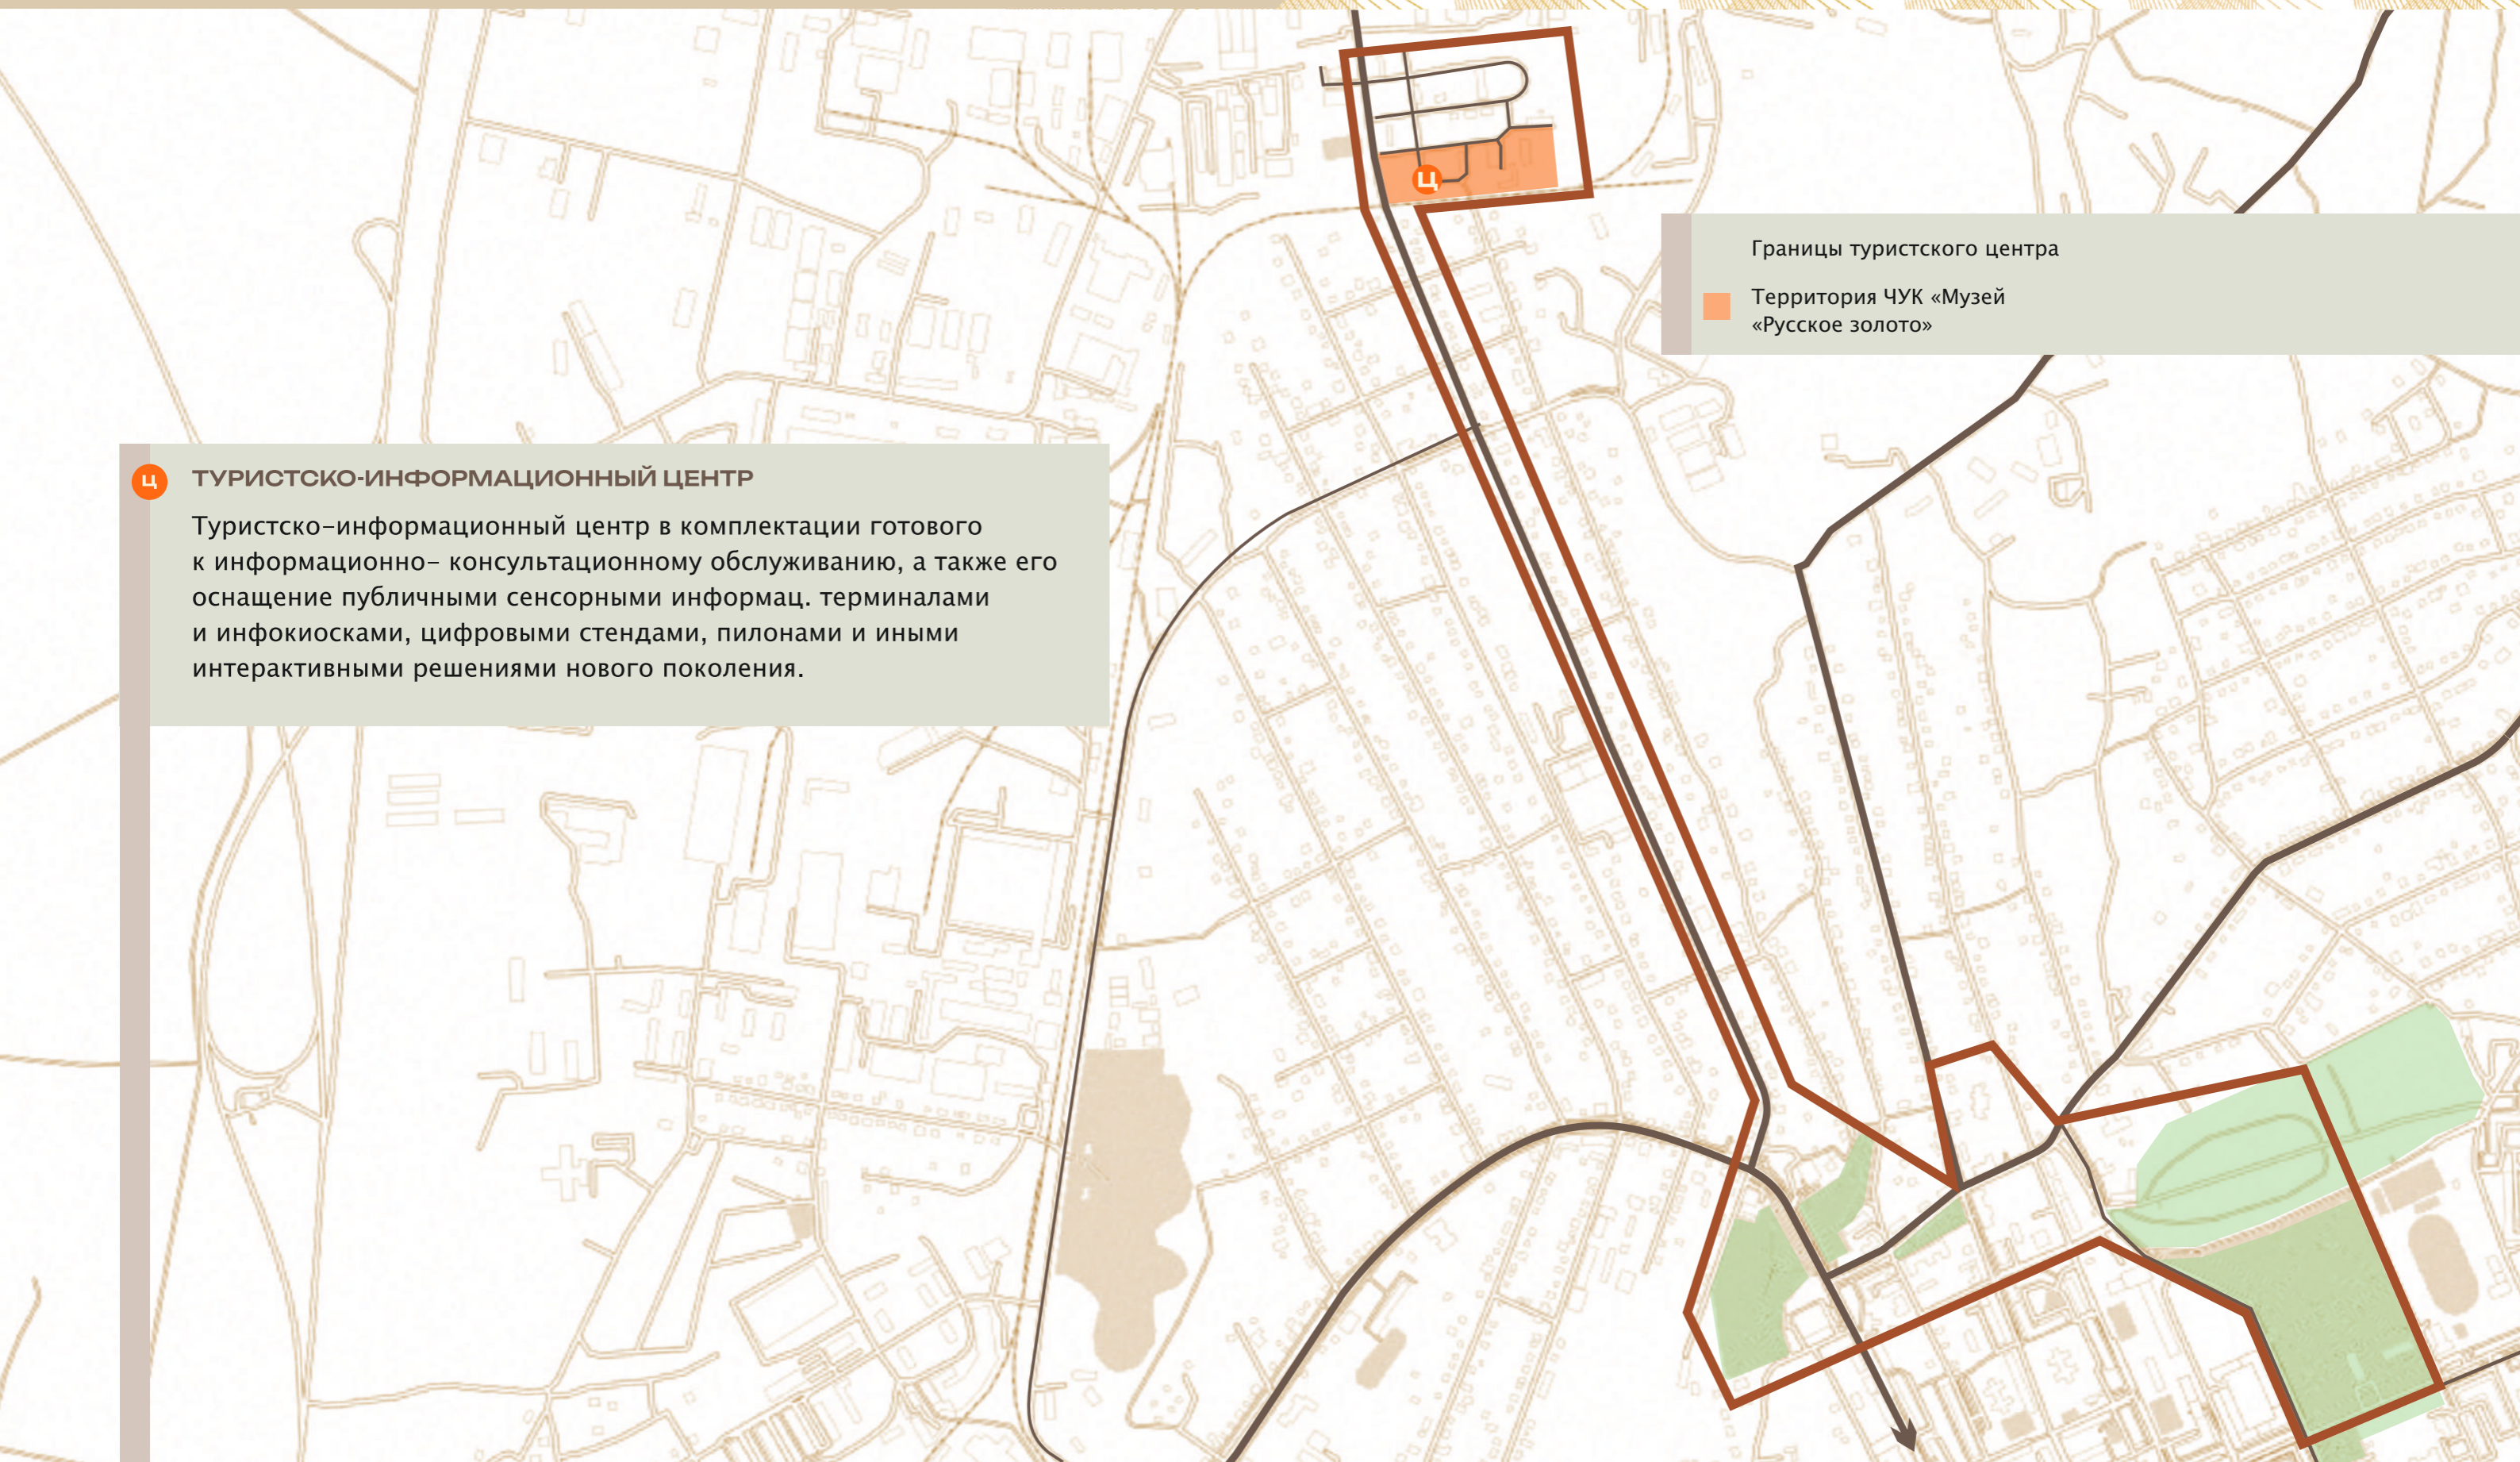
Ц

Границы туристского центра

Территория ЧУК «Музей «Русское золото»

Ц ТУРИСТСКО-ИНФОРМАЦИОННЫЙ ЦЕНТР

Туристско-информационный центр в комплектации готового к информационно- консультационному обслуживанию, а также его оснащение публичными сенсорными информац. терминалами и инфокиосками, цифровыми стендами, пилонами и иными интерактивными решениями нового поколения.